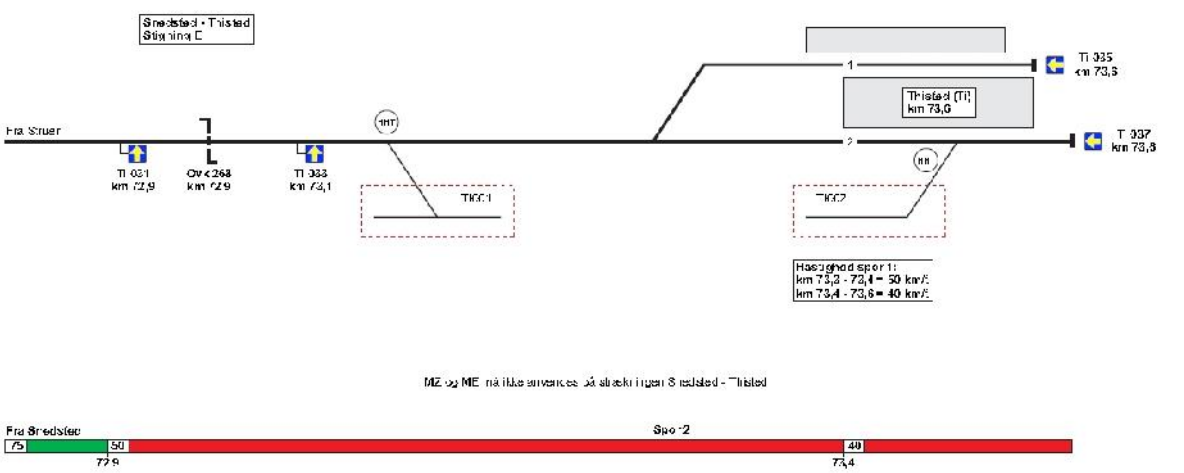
Snedsted - Thisted
Stigning E

Ti 035
km 73,6

1

Thisted (Ti)
km 73,6

Fra Struer

1HT

2

HH

Ti 037
km 73,6

Ti 031
km 72,9

Ovk 268
km 72,9

Ti 033
km 73,1

TIGC1

TIGC2

Hastighed spor 1:
km 73,3 - 73,4 = 50 km/t
km 73,4 - 73,6 = 40 km/t

MZ og ME må ikke anvendes på strækningen Snedsted - Thisted

Fra Snedsted

Spor 2

75

50

40

72,9

73,4